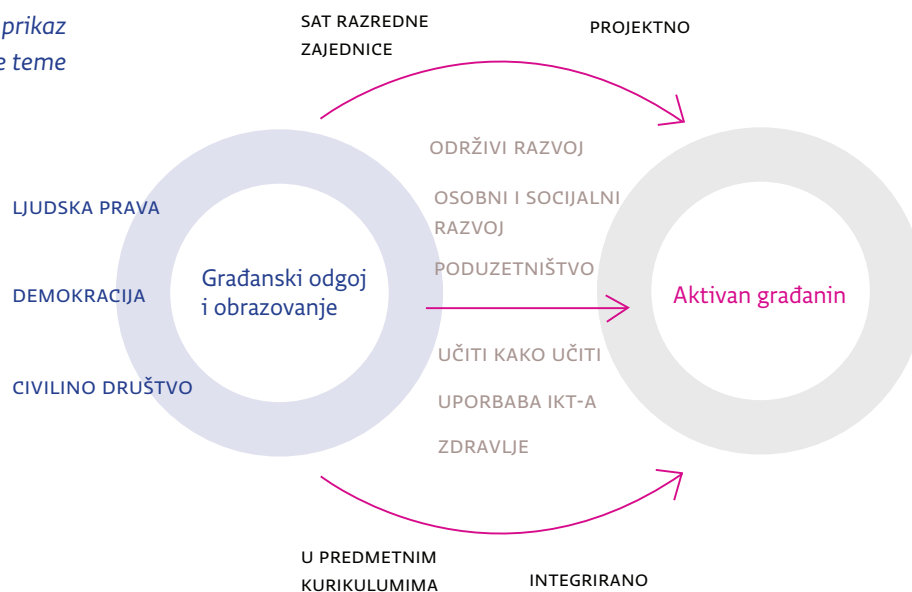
prikaz
e teme

SAT RAZREDNE ZAJEDNICE

PROJEKTNO

ODRŽIVI RAZVOJ

OSOBNI I SOCIJALNI RAZVOJ

PODUZETNIŠTVO

LJUDSKA PRAVA

DEMOKRACIJA

CIVILINO DRUŠTVO

Građanski odgoj i obrazovanje

Aktivan građanin

UČITI KAKO UČITI

UPORBABA IKT-A

ZDRAVLJE

U PREDMETNIM KURIKULUMIMA

INTEGRIRANO